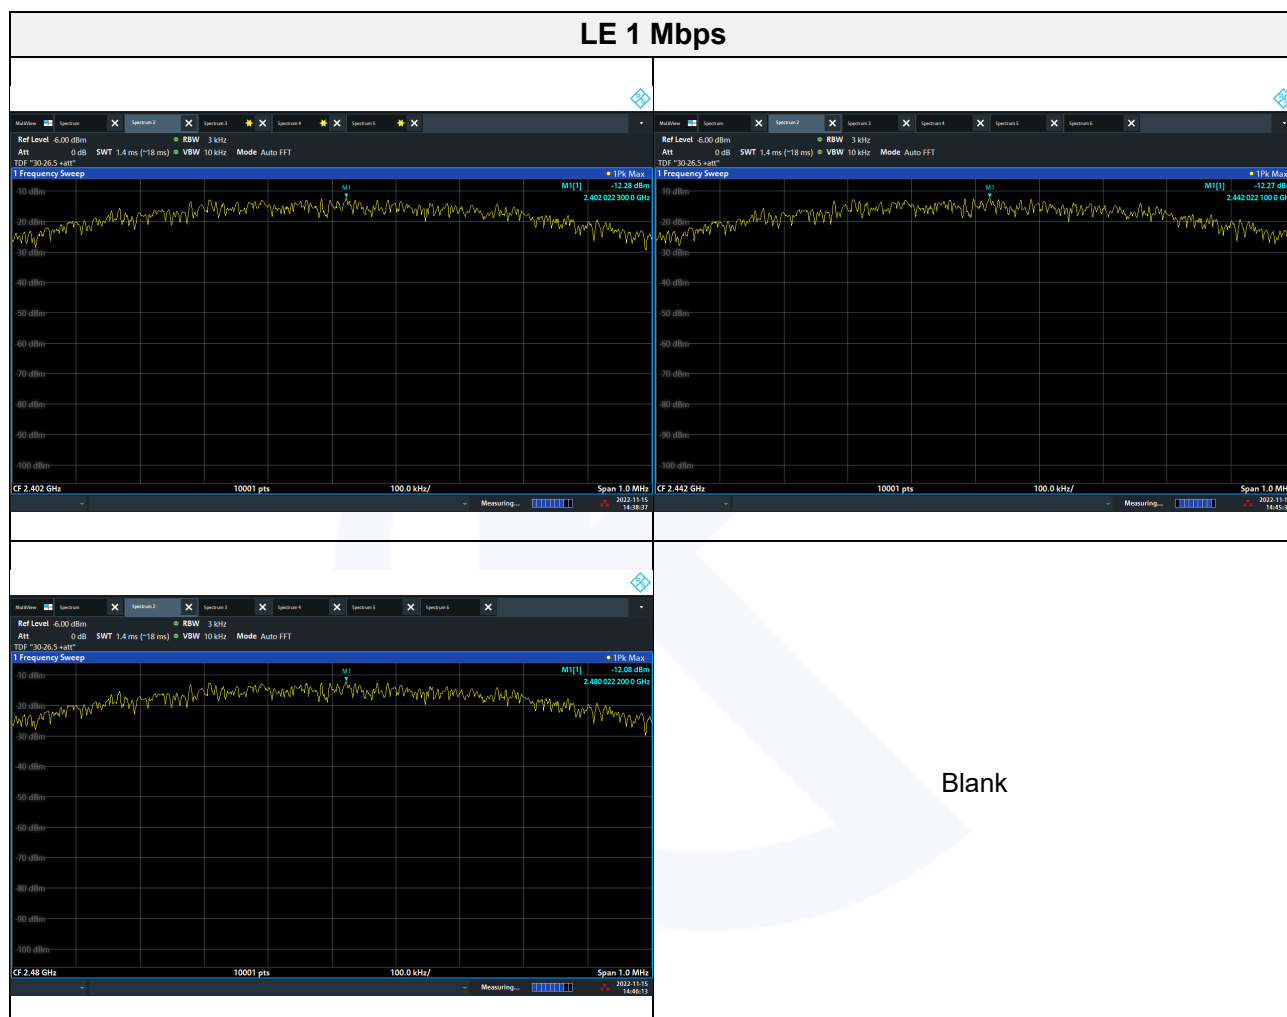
LE 1 Mbps

MultiView Spectrum Spectrum 2 Spectrum 3 Spectrum 4 Spectrum 5

Ref Level -6.00 dBm RBW 3 kHz
Att 0 dB SWT 1.4 ms (~18 ms) VBW 10 kHz Mode Auto FFT
TDF "30-26.5 +att"
1 Frequency Sweep 1Pk Max
M1[1] -12.28 dBm
2.402 022 300 0 GHz
M1
-10 dBm
-20 dBm
-30 dBm
-40 dBm
-50 dBm
-60 dBm
-70 dBm
-80 dBm
-90 dBm
-100 dBm
CF 2.402 GHz 10001 pts 100.0 kHz/ Span 1.0 MHz
Measuring... 2022-11-15 14:38:37

MultiView Spectrum Spectrum 2 Spectrum 3 Spectrum 4 Spectrum 5 Spectrum 6

Ref Level -6.00 dBm RBW 3 kHz
Att 0 dB SWT 1.4 ms (~18 ms) VBW 10 kHz Mode Auto FFT
TDF "30-26.5 +att"
1 Frequency Sweep 1Pk Max
M1[1] -12.27 dB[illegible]
2.442 022 100 0 G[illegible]
M1
-10 dBm
-20 dBm
-30 dBm
-40 dBm
-50 dBm
-60 dBm
-70 dBm
-80 dBm
-90 dBm
-100 dBm
CF 2.442 GHz 10001 pts 100.0 kHz/ Span 1.0 MH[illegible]
Measuring... 2022-11-1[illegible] 14:45:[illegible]

MultiView Spectrum Spectrum 2 Spectrum 3 Spectrum 4 Spectrum 5 Spectrum 6

Ref Level -6.00 dBm RBW 3 kHz
Att 0 dB SWT 1.4 ms (~18 ms) VBW 10 kHz Mode Auto FFT
TDF "30-26.5 +att"
1 Frequency Sweep 1Pk Max
M1[1] -12.08 dBm
2.480 022 200 0 GHz
M1
-10 dBm
-20 dBm
-30 dBm
-40 dBm
-50 dBm
-60 dBm
-70 dBm
-80 dBm
-90 dBm
-100 dBm
CF 2.48 GHz 10001 pts 100.0 kHz/ Span 1.0 MHz
Measuring... 2022-11-15 14:46:13

Blank